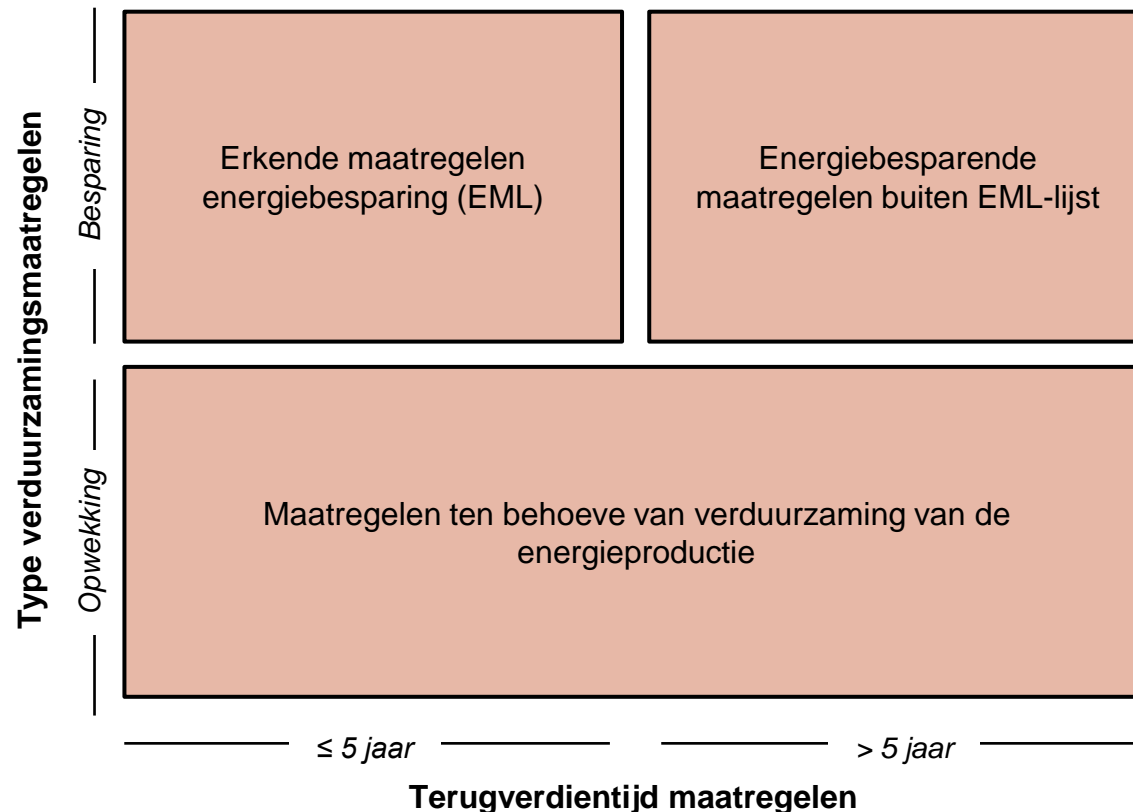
Type verduurzamingsmaatregelen

Besparing

Erkende maatregelen energiebesparing (EML)

Energiebesparende maatregelen buiten EML-lijst

Opwekking

Maatregelen ten behoeve van verduurzaming van de energieproductie

≤ 5 jaar

> 5 jaar

Terugverdientijd maatregelen